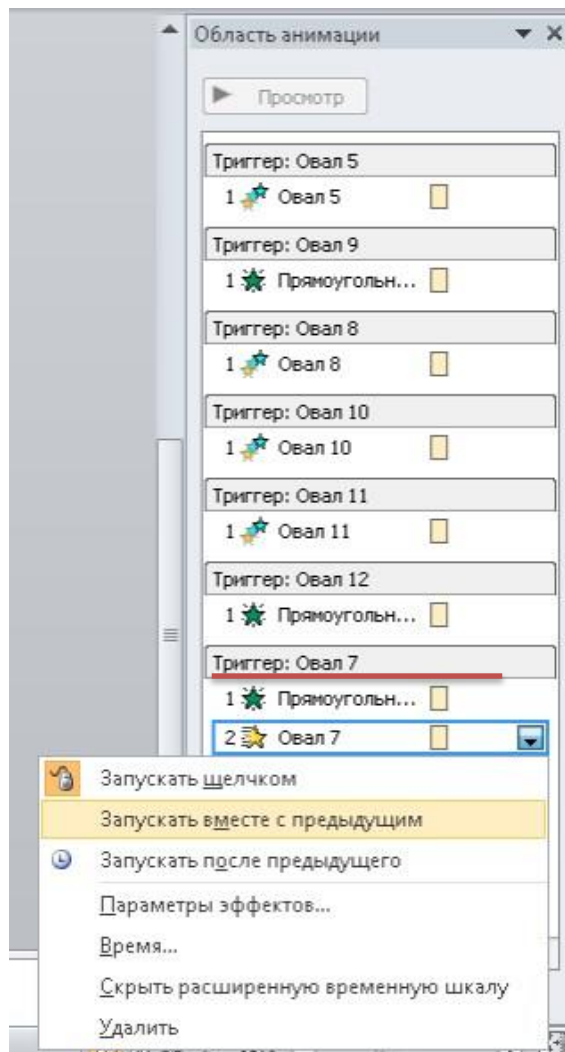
Область анимации

Просмотр

Триггер: Овал 5

1 Овал 5

Триггер: Овал 9

1 Прямоугольн...

Триггер: Овал 8

1 Овал 8

Триггер: Овал 10

1 Овал 10

Триггер: Овал 11

1 Овал 11

Триггер: Овал 12

1 Прямоугольн...

Триггер: Овал 7

1 Прямоугольн...

2 Овал 7

Запускать щелчком

Запускать вместе с предыдущим

Запускать после предыдущего

Параметры эффектов...

Время...

Скрыть расширенную временную шкалу

Удалить